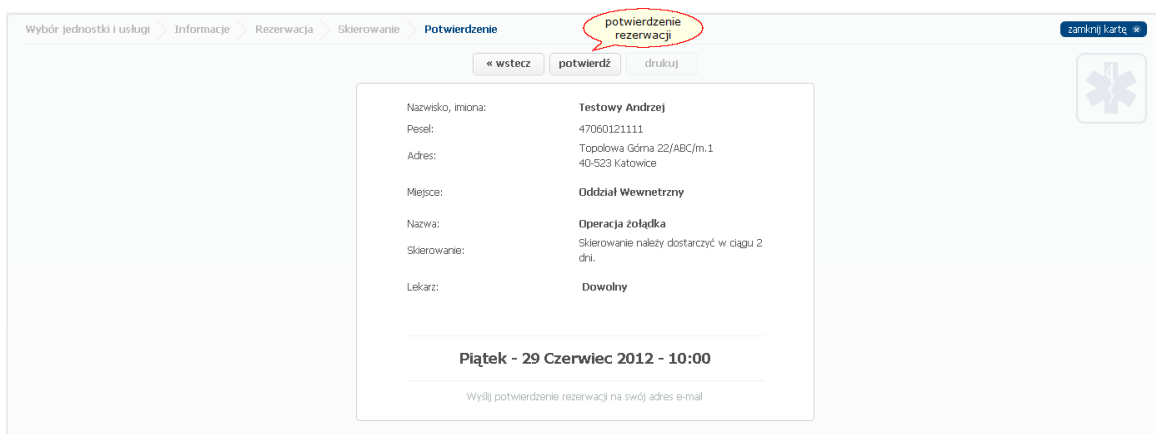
Wybór jednostki i usługi Informacje Rezerwacja Skierowanie Potwierdzenie

potwierdzenie rezerwacji

zamknij kartę

« wstecz potwierdź drukuj

| | |
|---|---|
| Nazwisko, imiona: | Testowy Andrzej |
| Pesel: | 47060121111 |
| Adres: | Topolowa Górna 22/ABC/m.1 40-523 Katowice |
| Miejsce: | Oddział Wewnetrzny |
| Nazwa: | Operacja żołądka |
| Skierowanie: | Skierowanie należy dostarczyć w ciągu 2 dni. |
| Lekarz: | Dowolny |

Piątek - 29 Czerwiec 2012 - 10:00

Wyślij potwierdzenie rezerwacji na swój adres e-mail